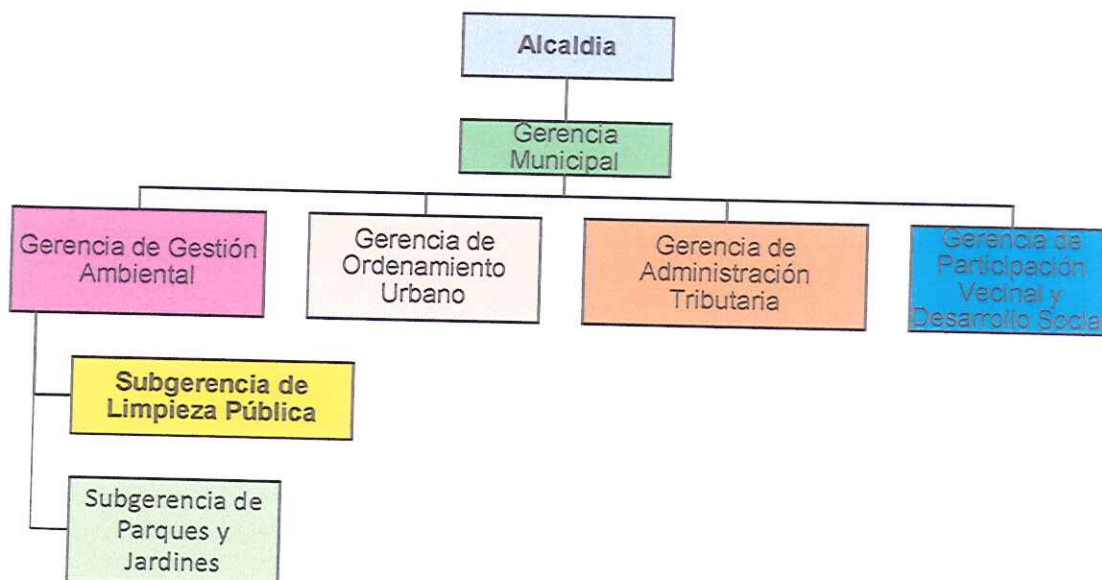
Alcaldia

Gerencia Municipal

Gerencia de Gestión Ambiental

Gerencia de Ordenamiento Urbano

Gerencia de Administración Tributaria

Gerencia de Participación Vecinal y Desarrollo Social

Subgerencia de Limpieza Pública

Subgerencia de Parques y Jardines